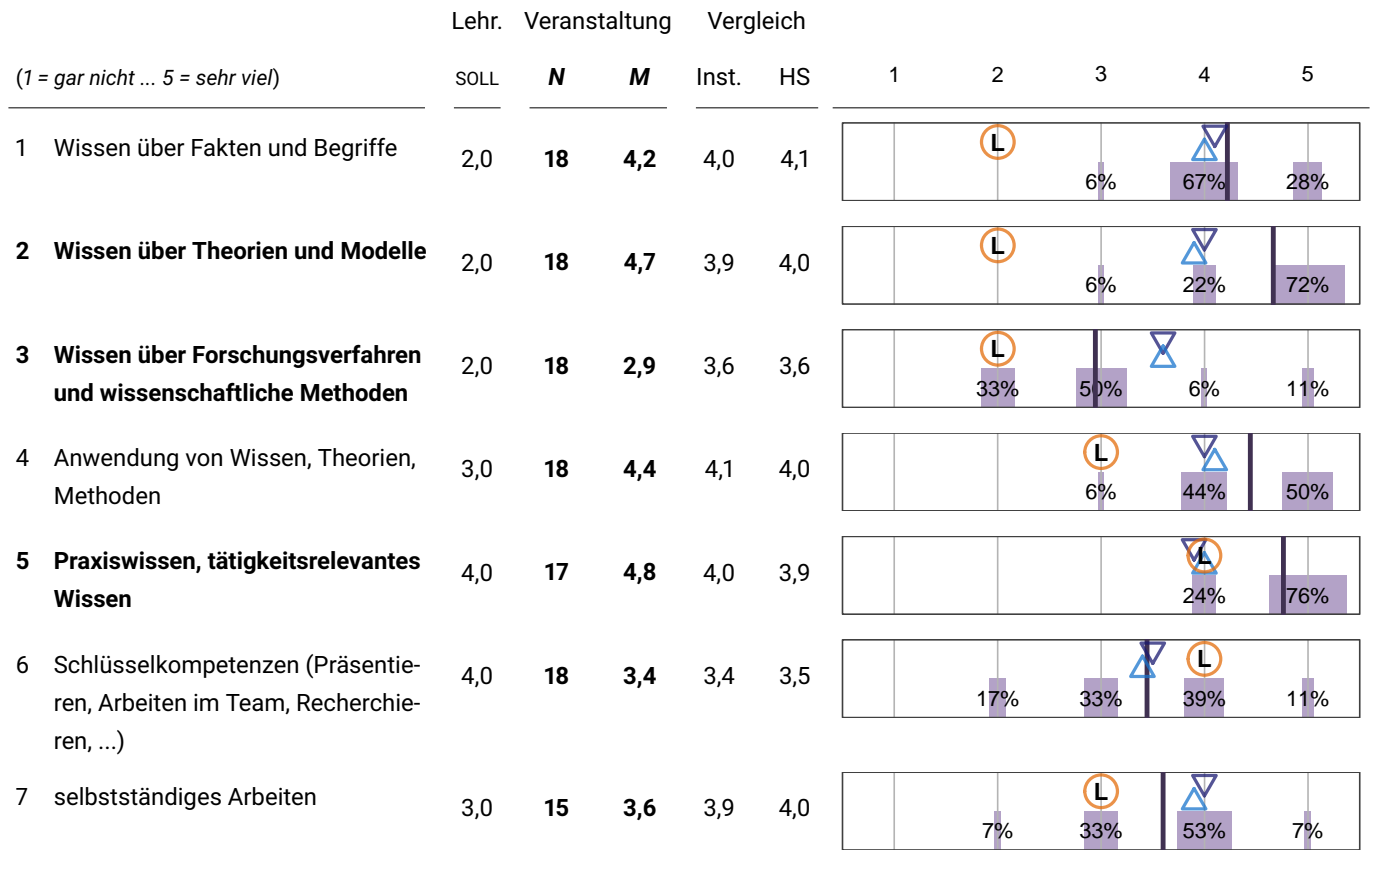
| (1 = gar nicht ... 5 = sehr viel) | Lehr. SOLL | Veranstaltung N | M | Vergleich Inst. | HS | 1 2 3 4 5 |
|---|---|---|---|---|---|---|
| 1 Wissen über Fakten und Begriffe | 2,0 | **18** | **4,2** | 4,0 | 4,1 | L 6% 67% 28% |
| **2 Wissen über Theorien und Modelle** | 2,0 | **18** | **4,7** | 3,9 | 4,0 | L 6% 22% 72% |
| **3 Wissen über Forschungsverfahren und wissenschaftliche Methoden** | 2,0 | **18** | **2,9** | 3,6 | 3,6 | L 33% 50% 6% 11% |
| 4 Anwendung von Wissen, Theorien, Methoden | 3,0 | **18** | **4,4** | 4,1 | 4,0 | L 6% 44% 50% |
| **5 Praxiswissen, tätigkeitsrelevantes Wissen** | 4,0 | **17** | **4,8** | 4,0 | 3,9 | L 24% 76% |
| 6 Schlüsselkompetenzen (Präsentieren, Arbeiten im Team, Recherchieren, ...) | 4,0 | **18** | **3,4** | 3,4 | 3,5 | L 17% 33% 39% 11% |
| 7 selbstständiges Arbeiten | 3,0 | **15** | **3,6** | 3,9 | 4,0 | L 7% 33% 53% 7% |